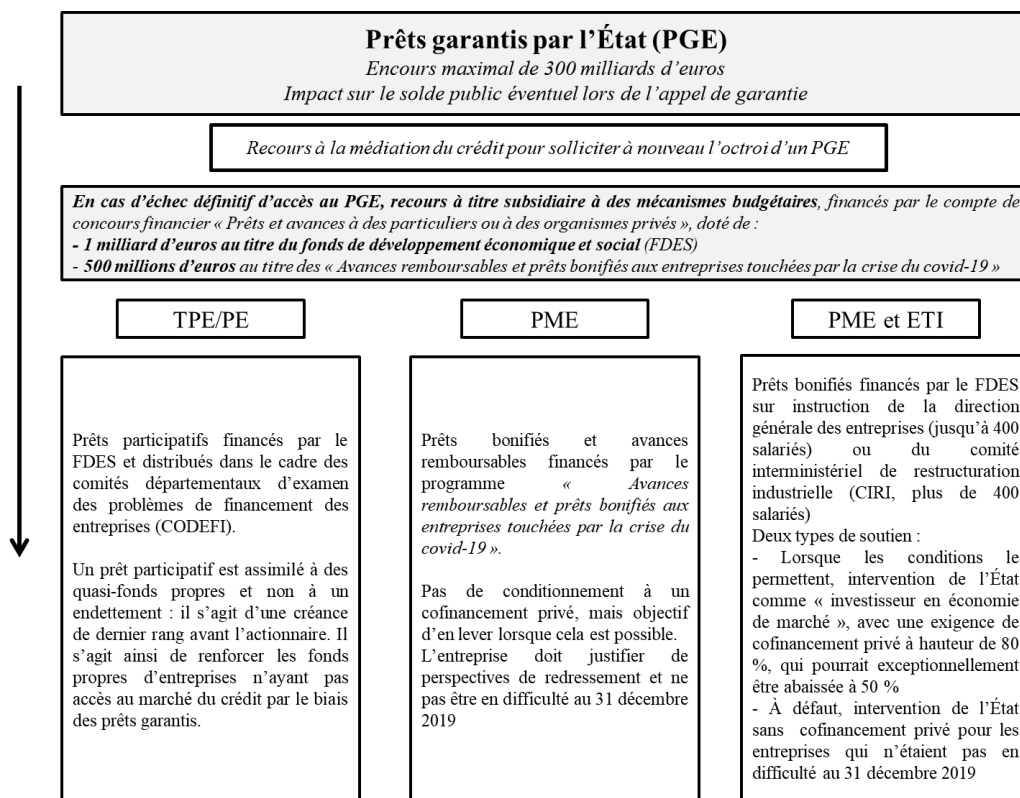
**Prêts garantis par l'État (PGE)**
*Encours maximal de 300 milliards d'euros*
*Impact sur le solde public éventuel lors de l'appel de garantie*

*Recours à la médiation du crédit pour solliciter à nouveau l'octroi d'un PGE*

***En cas d'échec définitif d'accès au PGE, recours à titre subsidiaire à des mécanismes budgétaires**, financés par le compte de concours financier « Prêts et avances à des particuliers ou à des organismes privés », doté de :*
*- **1 milliard d'euros au titre du fonds de développement économique et social** (FDES)*
*- **500 millions d'euros** au titre des « Avances remboursables et prêts bonifiés aux entreprises touchées par la crise du covid-19 »*

TPE/PE

PME

PME et ETI

Prêts participatifs financés par le FDES et distribués dans le cadre des comités départementaux d'examen des problèmes de financement des entreprises (CODEFI).

Un prêt participatif est assimilé à des quasi-fonds propres et non à un endettement : il s'agit d'une créance de dernier rang avant l'actionnaire. Il s'agit ainsi de renforcer les fonds propres d'entreprises n'ayant pas accès au marché du crédit par le biais des prêts garantis.

Prêts bonifiés et avances remboursables financés par le programme *« Avances remboursables et prêts bonifiés aux entreprises touchées par la crise du covid-19 ».*

Pas de conditionnement à un cofinancement privé, mais objectif d'en lever lorsque cela est possible.
L'entreprise doit justifier de perspectives de redressement et ne pas être en difficulté au 31 décembre 2019

Prêts bonifiés financés par le FDES sur instruction de la direction générale des entreprises (jusqu'à 400 salariés) ou du comité interministériel de restructuration industrielle (CIRI, plus de 400 salariés)
Deux types de soutien :
- Lorsque les conditions le permettent, intervention de l'État comme « investisseur en économie de marché », avec une exigence de cofinancement privé à hauteur de 80 %, qui pourrait exceptionnellement être abaissée à 50 %
- À défaut, intervention de l'État sans cofinancement privé pour les entreprises qui n'étaient pas en difficulté au 31 décembre 2019